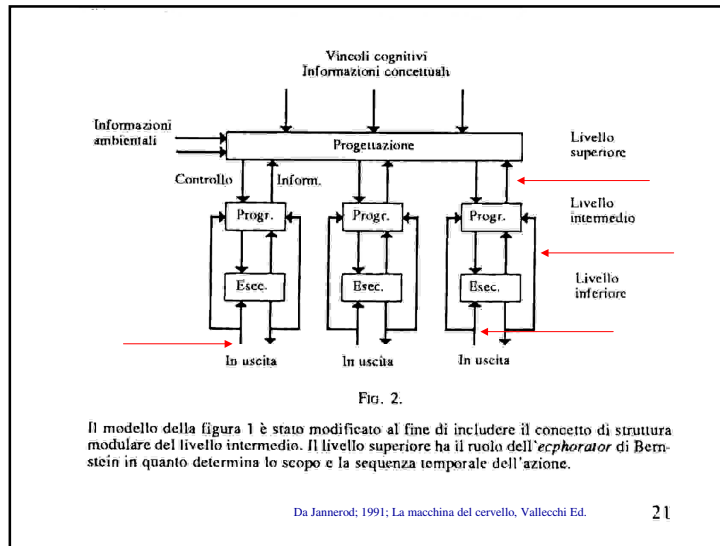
Vincoli cognitivi
Informazioni concettuali

Informazioni ambientali

Progettazione

Livello superiore

Controllo

Inform.

Progr.

Progr.

Progr.

Livello intermedio

Esec.

Esec.

Esec.

Livello inferiore

In uscita

In uscita

In uscita

FIG. 2.

Il modello della figura 1 è stato modificato al fine di includere il concetto di struttura modulare del livello intermedio. Il livello superiore ha il ruolo dell'*ecphorator* di Bernstein in quanto determina lo scopo e la sequenza temporale dell'azione.

Da Jannerod; 1991; La macchina del cervello, Vallecchi Ed.

21